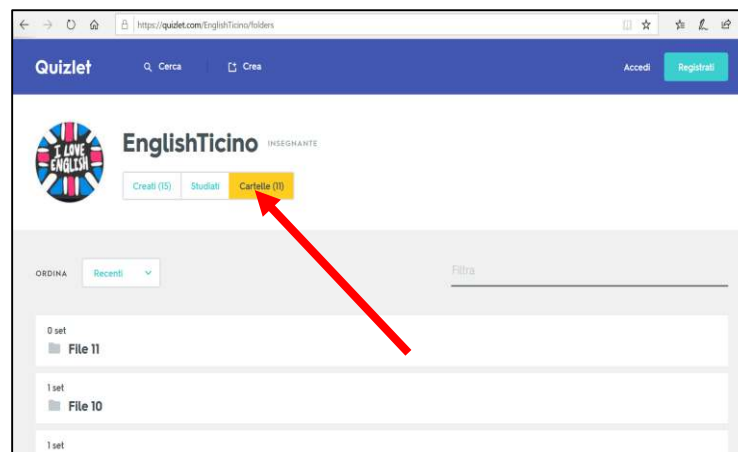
https://quizlet.com/EnglishTicino/folders

Quizlet
Cerca
Crea
Accedi
Registrati

I LOVE ENGLISH

EnglishTicino INSEGNANTE

Creati (15)
Studiati
Cartelle (11)

ORDINA
Recenti
Filtra

0 set
File 11

1 set
File 10

1 set